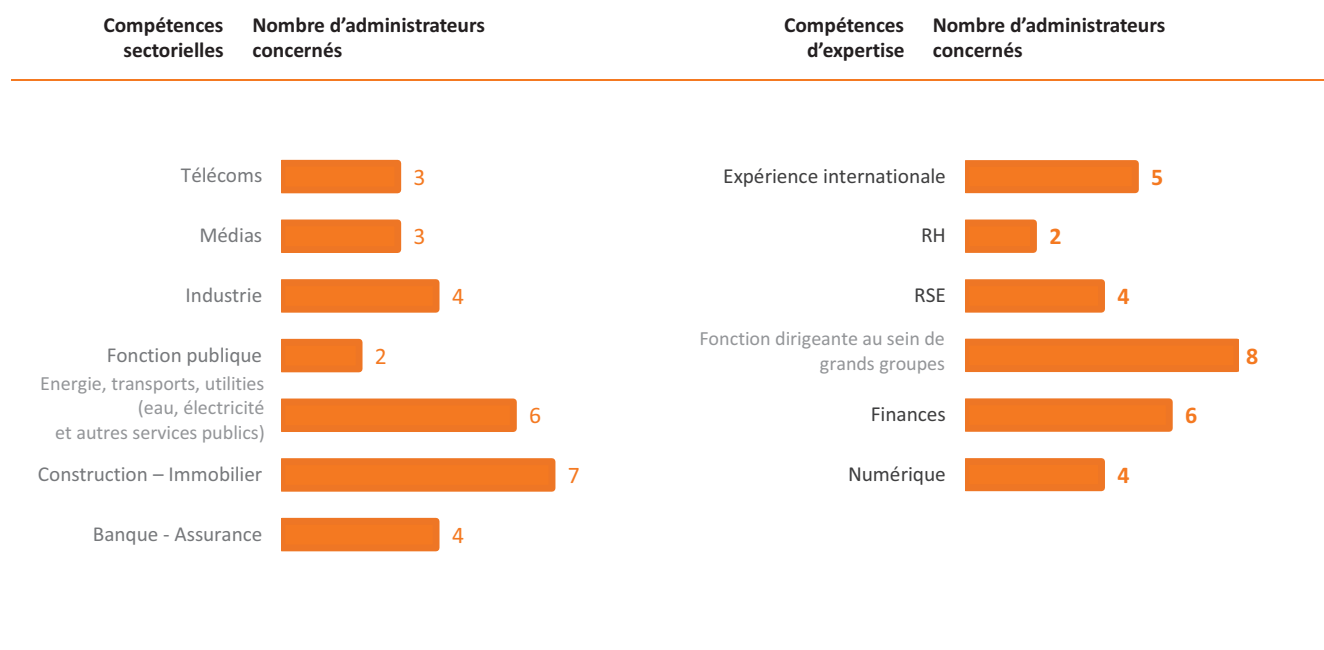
Compétences sectorielles | Nombre d'administrateurs concernés

Télécoms 3
Médias 3
Industrie 4
Fonction publique 2
Energie, transports, utilities (eau, électricité et autres services publics) 6
Construction – Immobilier 7
Banque - Assurance 4

Compétences d'expertise | Nombre d'administrateurs concernés

Expérience internationale 5
RH 2
RSE 4
Fonction dirigeante au sein de grands groupes 8
Finances 6
Numérique 4